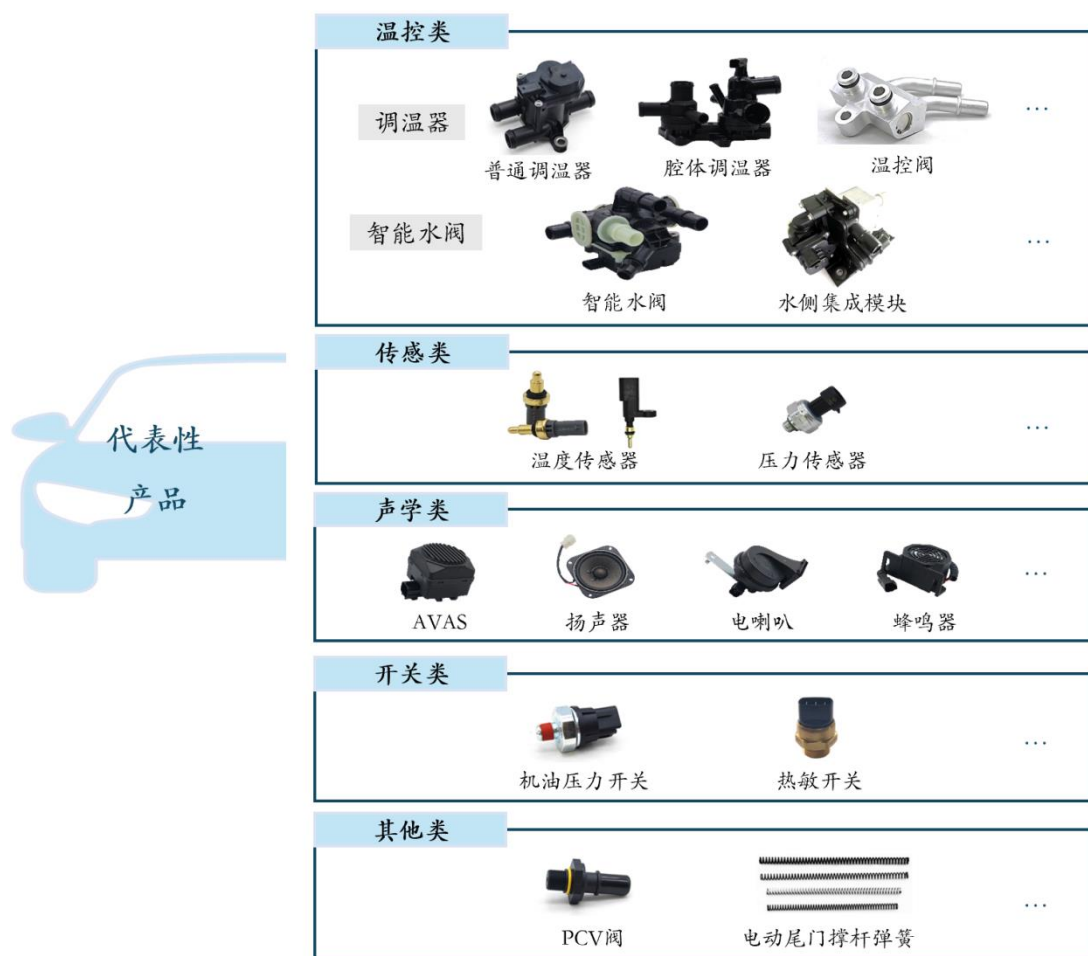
代表性产品

温控类

调温器

普通调温器 腔体调温器 温控阀 …

智能水阀

智能水阀 水侧集成模块 …

传感类

温度传感器 压力传感器 …

声学类

AVAS 扬声器 电喇叭 蜂鸣器 …

开关类

机油压力开关 热敏开关 …

其他类

PCV阀 电动尾门撑杆弹簧 …